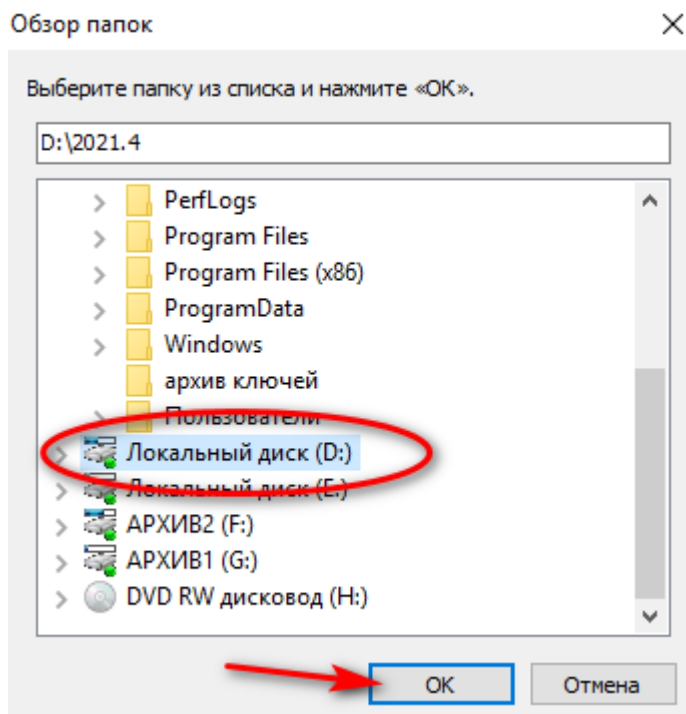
Обзор папок

Выберите папку из списка и нажмите «ОК».

D:\2021.4

PerfLogs
Program Files
Program Files (x86)
ProgramData
Windows
архив ключей
Пользователи
Локальный диск (D:)
Локальный диск (E:)
АРХИВ2 (F:)
АРХИВ1 (G:)
DVD RW дисковод (H:)

ОК
Отмена